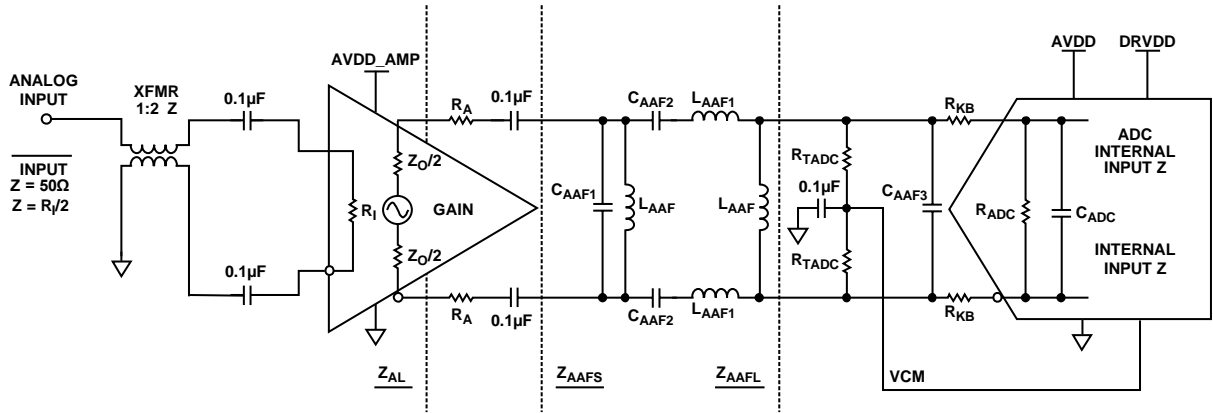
ANALOG INPUT

$\overline{\text{INPUT}}$
Z = 50Ω
Z = $R_I/2$

XFMR
1:2 Z

0.1µF

0.1µF

AVDD_AMP

$R_I$

$Z_O/2$

GAIN

$Z_O/2$

$R_A$

0.1µF

$R_A$

0.1µF

$C_{AAF2}$

$L_{AAF1}$

$C_{AAF1}$

$L_{AAF}$

$L_{AAF}$

$C_{AAF2}$

$L_{AAF1}$

$R_{TADC}$

0.1µF

$R_{TADC}$

$C_{AAF3}$

$R_{KB}$

$R_{KB}$

AVDD

DRVDD

ADC INTERNAL INPUT Z

$R_{ADC}$

$C_{ADC}$

INTERNAL INPUT Z

$Z_{AL}$

$Z_{AAFS}$

$Z_{AAFL}$

VCM